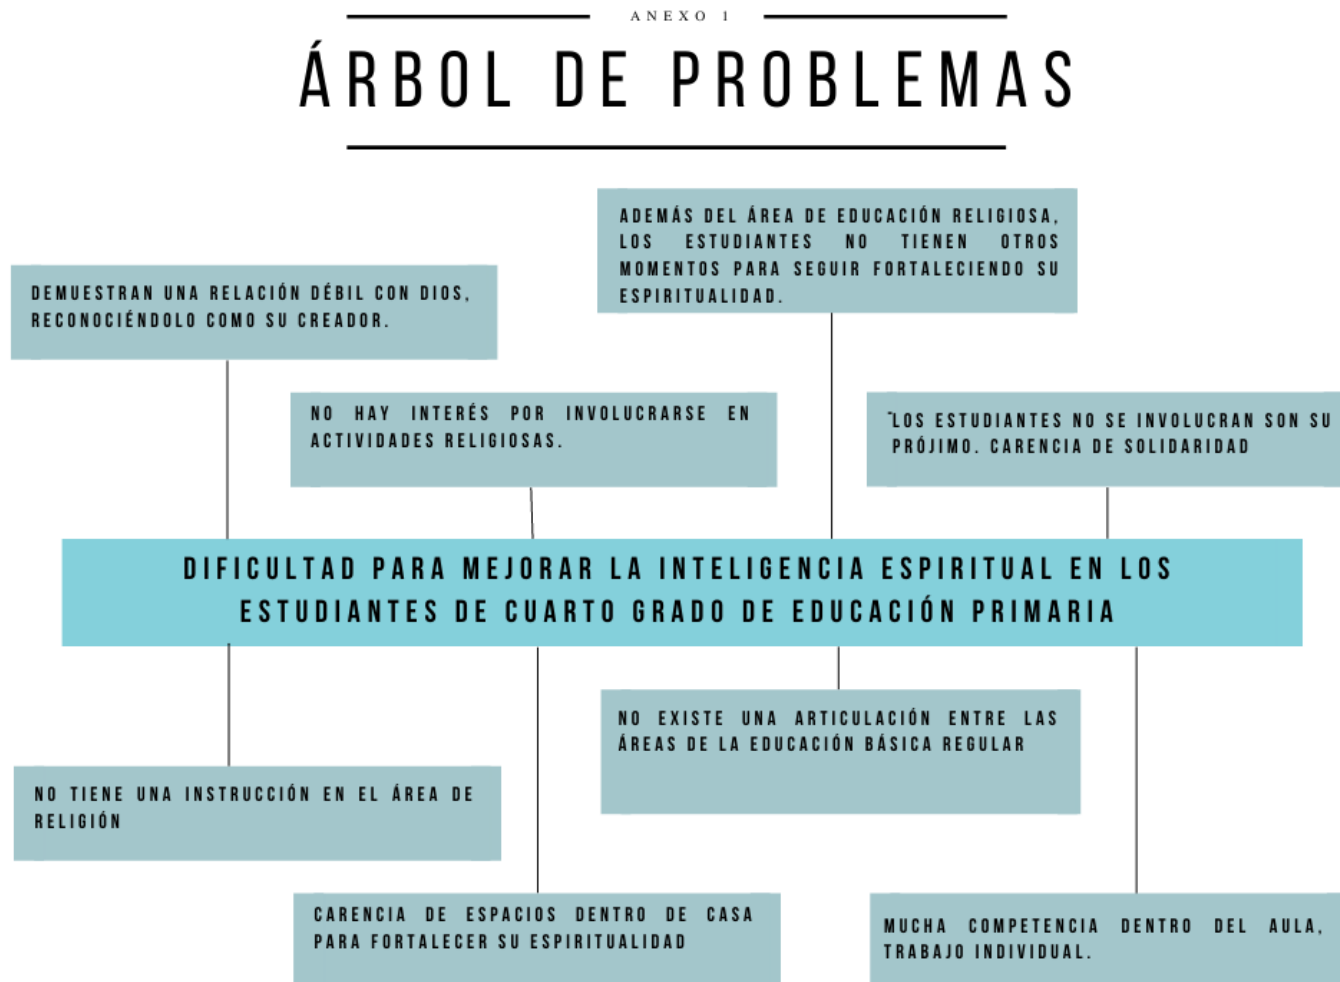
ANEXO 1

ÁRBOL DE PROBLEMAS

ADEMÁS DEL ÁREA DE EDUCACIÓN RELIGIOSA, LOS ESTUDIANTES NO TIENEN OTROS MOMENTOS PARA SEGUIR FORTALECIENDO SU ESPIRITUALIDAD.

DEMUESTRAN UNA RELACIÓN DÉBIL CON DIOS, RECONOCIÉNDOLO COMO SU CREADOR.

NO HAY INTERÉS POR INVOLUCRARSE EN ACTIVIDADES RELIGIOSAS.

"LOS ESTUDIANTES NO SE INVOLUCRAN SON SU PRÓJIMO. CARENCIA DE SOLIDARIDAD

DIFICULTAD PARA MEJORAR LA INTELIGENCIA ESPIRITUAL EN LOS ESTUDIANTES DE CUARTO GRADO DE EDUCACIÓN PRIMARIA

NO EXISTE UNA ARTICULACIÓN ENTRE LAS ÁREAS DE LA EDUCACIÓN BÁSICA REGULAR

NO TIENE UNA INSTRUCCIÓN EN EL ÁREA DE RELIGIÓN

CARENCIA DE ESPACIOS DENTRO DE CASA PARA FORTALECER SU ESPIRITUALIDAD

MUCHA COMPETENCIA DENTRO DEL AULA, TRABAJO INDIVIDUAL.